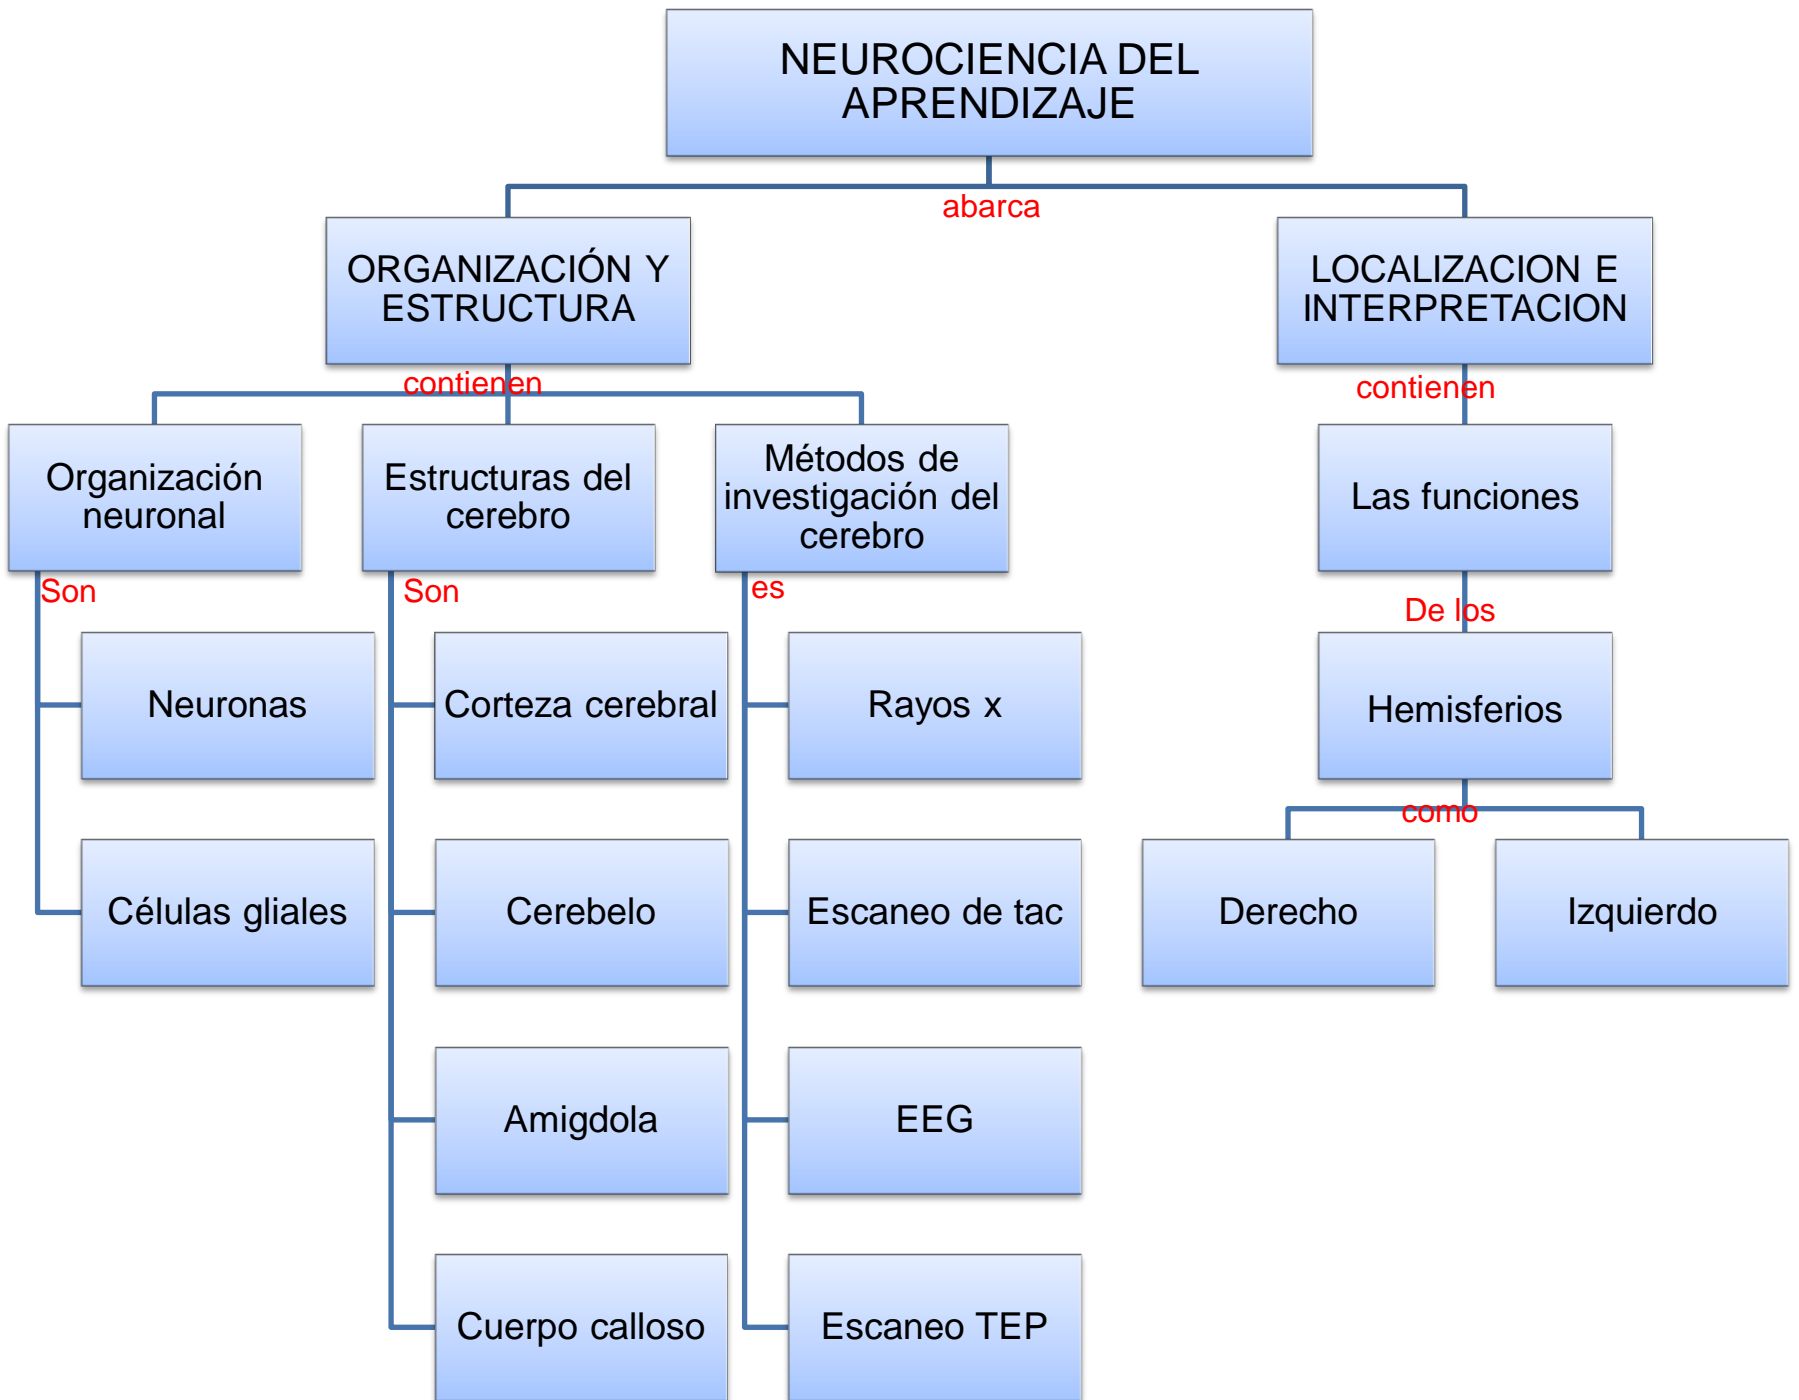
NEUROCIENCIA DEL APRENDIZAJE

abarca

ORGANIZACIÓN Y ESTRUCTURA

contienen

Organización neuronal

Son

Neuronas

Células gliales

Estructuras del cerebro

Son

Corteza cerebral

Cerebelo

Amigdola

Cuerpo calloso

Métodos de investigación del cerebro

es

Rayos x

Escaneo de tac

EEG

Escaneo TEP

LOCALIZACION E INTERPRETACION

contienen

Las funciones

De los

Hemisferios

como

Derecho

Izquierdo